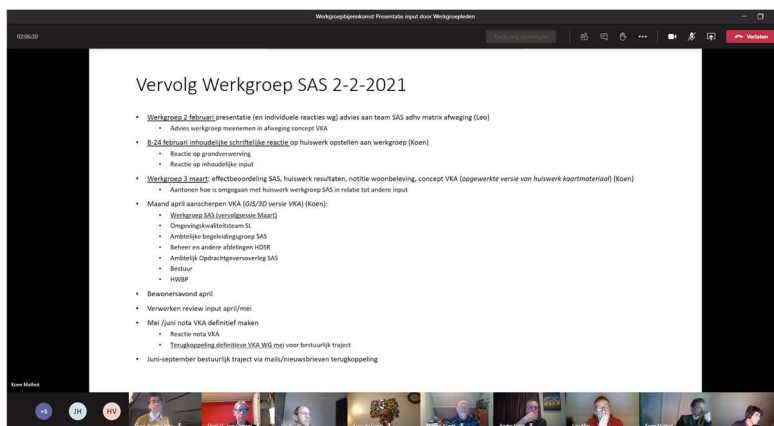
Werkgroepbijeenkomst Presentatie input door Werkgroepleden

02:06:30

Verlaten

Vervolg Werkgroep SAS 2-2-2021

- Werkgroep 2 februari presentatie (en individuele reacties wg) advies aan team SAS adhv matrix afweging (Leo)
  - Advies werkgroep meenemen in afweging concept VKA
- 8-24 februari inhoudelijke schriftelijke reactie op huiswerk opstellen aan werkgroep (Koen)
  - Reactie op grondverwerving
  - Reactie op inhoudelijke input
- Werkgroep 3 maart: effectbeoordeling SAS, huiswerk resultaten, notitie woonbeleving, concept VKA (opgewerkte versie van huiswerk kaartmateriaal) (Koen)
  - Aantonen hoe is omgegaan met huiswerk werkgroep SAS in relatie tot andere input
- Maand april aanscherpen VKA (GIS/3D versie VKA) (Koen):
  - Werkgroep SAS (vervolgsessie Maart)
  - Omgevingskwaliteitsteam SL
  - Ambtelijke begeleidingsgroep SAS
  - Beheer en andere afdelingen HDSR
  - Ambtelijk Opdrachtgeversoverleg SAS
  - Bestuur
  - HWBP
- Bewonersavond april
- Verwerken review input april/mei
- Mei /juni nota VKA definitief maken
  - Reactie nota VKA
  - Terugkoppeling definitieve VKA WG mei voor bestuurlijk traject
- Juni-september bestuurlijk traject via mails/nieuwsbrieven terugkoppeling

Koen Mathot

+5 JH HV